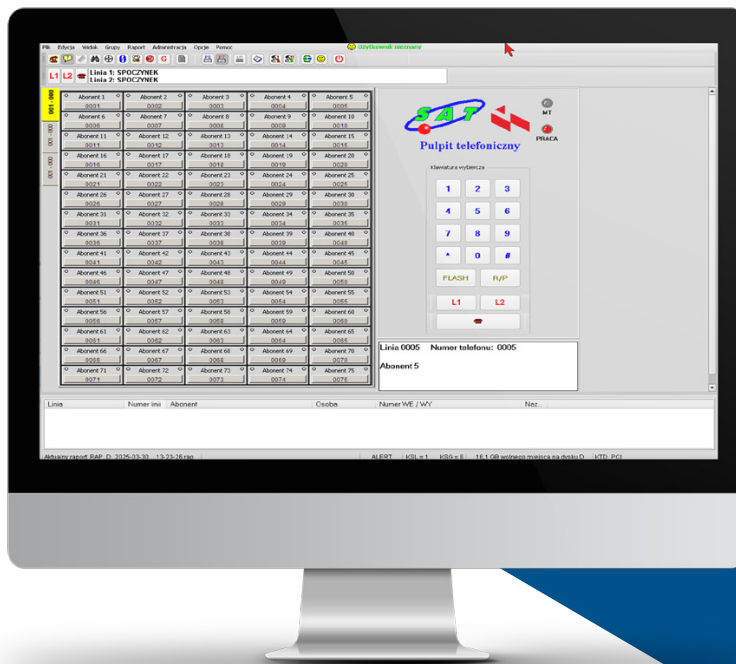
Plik Edycja Widok Grupy Raport Administracja Opcje Pomoc

Użytkownik nieznany

L1 L2 Linia 1: SPOCZYNEK
Linia 2: SPOCZYNEK

001 - 080
081 - 160
161 - 240

| Abonent 1 0001 | Abonent 2 0002 | Abonent 3 0003 | Abonent 4 0004 | Abonent 5 0005 |
|---|---|---|---|---|
| Abonent 6 0006 | Abonent 7 0007 | Abonent 8 0008 | Abonent 9 0009 | Abonent 10 0010 |
| Abonent 11 0011 | Abonent 12 0012 | Abonent 13 0013 | Abonent 14 0014 | Abonent 15 0015 |
| Abonent 16 0016 | Abonent 17 0017 | Abonent 18 0018 | Abonent 19 0019 | Abonent 20 0020 |
| Abonent 21 0021 | Abonent 22 0022 | Abonent 23 0023 | Abonent 24 0024 | Abonent 25 0025 |
| Abonent 26 0026 | Abonent 27 0027 | Abonent 28 0028 | Abonent 29 0029 | Abonent 30 0030 |
| Abonent 31 0031 | Abonent 32 0032 | Abonent 33 0033 | Abonent 34 0034 | Abonent 35 0035 |
| Abonent 36 0036 | Abonent 37 0037 | Abonent 38 0038 | Abonent 39 0039 | Abonent 40 0040 |
| Abonent 41 0041 | Abonent 42 0042 | Abonent 43 0043 | Abonent 44 0044 | Abonent 45 0045 |
| Abonent 46 0046 | Abonent 47 0047 | Abonent 48 0048 | Abonent 49 0049 | Abonent 50 0050 |
| Abonent 51 0051 | Abonent 52 0052 | Abonent 53 0053 | Abonent 54 0054 | Abonent 55 0055 |
| Abonent 56 0056 | Abonent 57 0057 | Abonent 58 0058 | Abonent 59 0059 | Abonent 60 0060 |
| Abonent 61 0061 | Abonent 62 0062 | Abonent 63 0063 | Abonent 64 0064 | Abonent 65 0065 |
| Abonent 66 0066 | Abonent 67 0067 | Abonent 68 0068 | Abonent 69 0069 | Abonent 70 0070 |
| Abonent 71 0071 | Abonent 72 0072 | Abonent 73 0073 | Abonent 74 0074 | Abonent 75 0075 |

SAT

MT

PRACA

Pulpit telefoniczny

Klawiatura wybiercza

1 2 3
4 5 6
7 8 9
* 0 #
FLASH R/P
L1 L2

Linia 0005 Numer telefonu: 0005

Abonent 5

| Linia | Numer linii | Abonent | Osoba | Numer WE / WY | Naz |
|---|---|---|---|---|---|

Aktualny raport: RAP_D_2025-03-30 13-23-26.rap ALERT KRL = 1 KSG = 8 16.1 GB wolnego miejsca na dysku D KTD_PCI